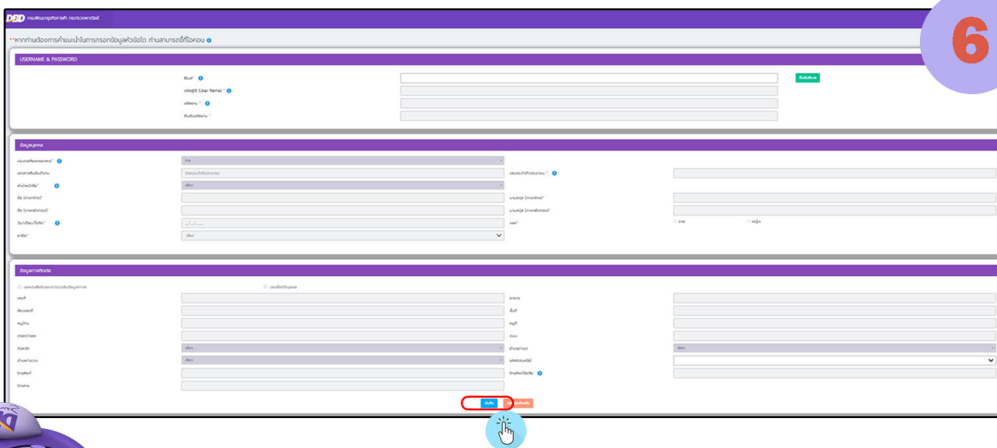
DBD กรมพัฒนาธุรกิจการค้า กระทรวงพาณิชย์

6

**หากท่านต้องการคำแนะนำในการกรอกข้อมูลหัวข้อใด ท่านสามารถชี้ที่ไอคอน

USERNAME & PASSWORD

อีเมล์*

ตรวจสอบ

ชื่อผู้ใช้ (User Name)*

รหัสผ่าน*

ยืนยันรหัสผ่าน*

ข้อมูลบุคคล

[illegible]

ข้อมูลการติดต่อ

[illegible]

บันทึก

ยกเลิก